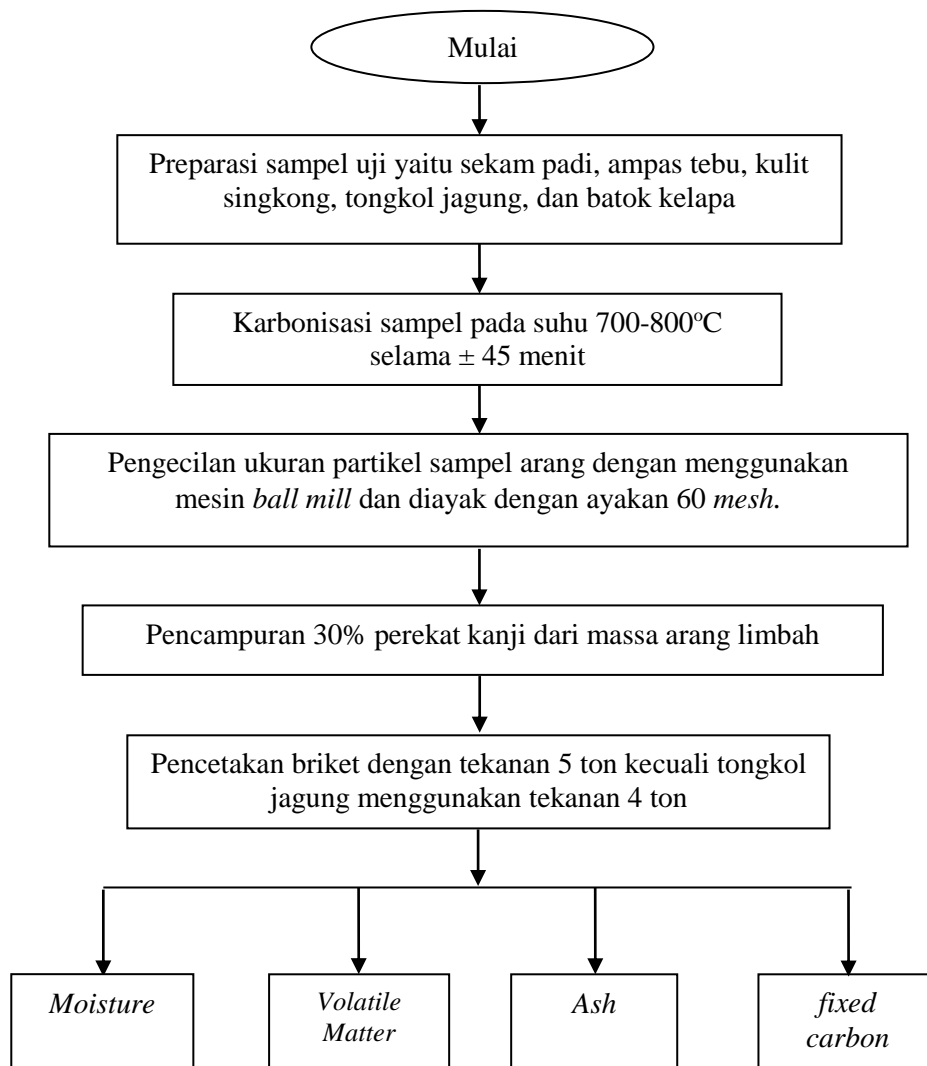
Mulai

Preparasi sampel uji yaitu sekam padi, ampas tebu, kulit singkong, tongkol jagung, dan batok kelapa

Karbonisasi sampel pada suhu 700-800$^{o}$C selama $\pm$ 45 menit

Pengecilan ukuran partikel sampel arang dengan menggunakan mesin ball mill dan diayak dengan ayakan 60 mesh.

Pencampuran 30% perekat kanji dari massa arang limbah

Pencetakan briket dengan tekanan 5 ton kecuali tongkol jagung menggunakan tekanan 4 ton

Moisture

Volatile Matter

Ash

fixed carbon